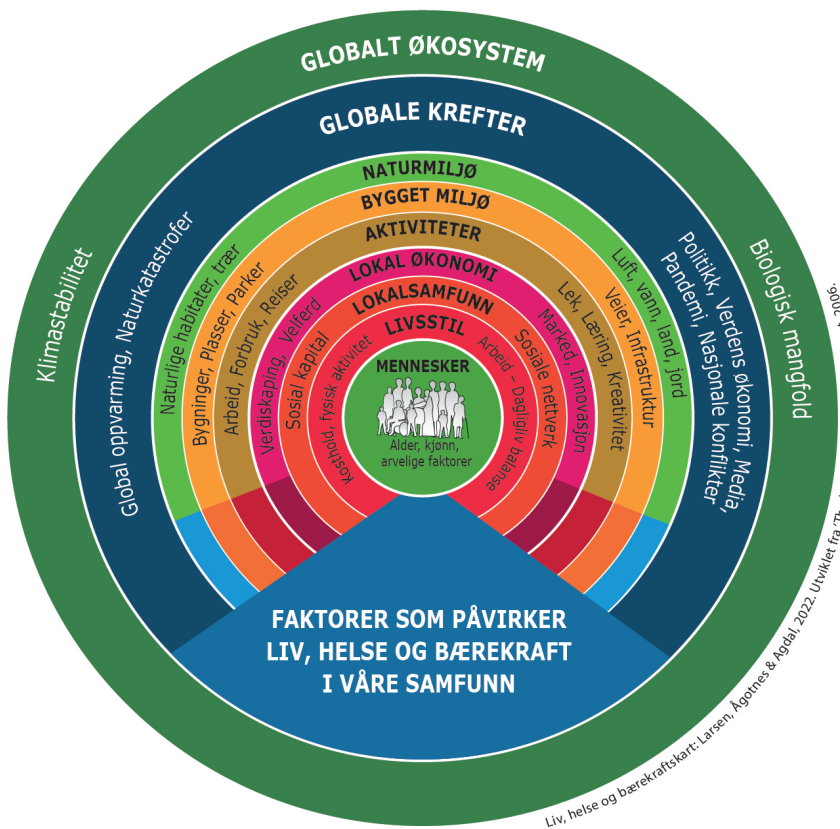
GLOBALT ØKOSYSTEM

GLOBALE KREFTER

NATURMILJØ

BYGGET MILJØ

AKTIVITETER

LOKAL ØKONOMI

LOKALSAMFUNN

LIVSSTIL

MENNESKER

Alder, kjønn, arvelige faktorer

Klimastabilitet

Global oppvarming, Naturkatastrofer

Naturlige habitater, trær

Bygninger, Plasser, Parker

Arbeid, Forbruk, Reiser

Verdiskaping, Velferd

Sosial kapital

Kosthold, fysisk aktivitet

Arbeid - Dagligliv balanse

Sosiale nettverk

Marked, Innovasjon

Lek, Læring, Kreativitet

Veier, Infrastruktur

Luft, vann, land, jord

Politikk, Verdens økonomi, Media, Pandemi, Nasjonale konflikter

Biologisk mangfold

FAKTORER SOM PÅVIRKER LIV, HELSE OG BÆREKRAFT I VÅRE SAMFUNN

Liv, helse og bærekraftskart: Larsen, Ågotnes & Agdal, 2022. Utviklet fra 'Th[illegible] 2006.